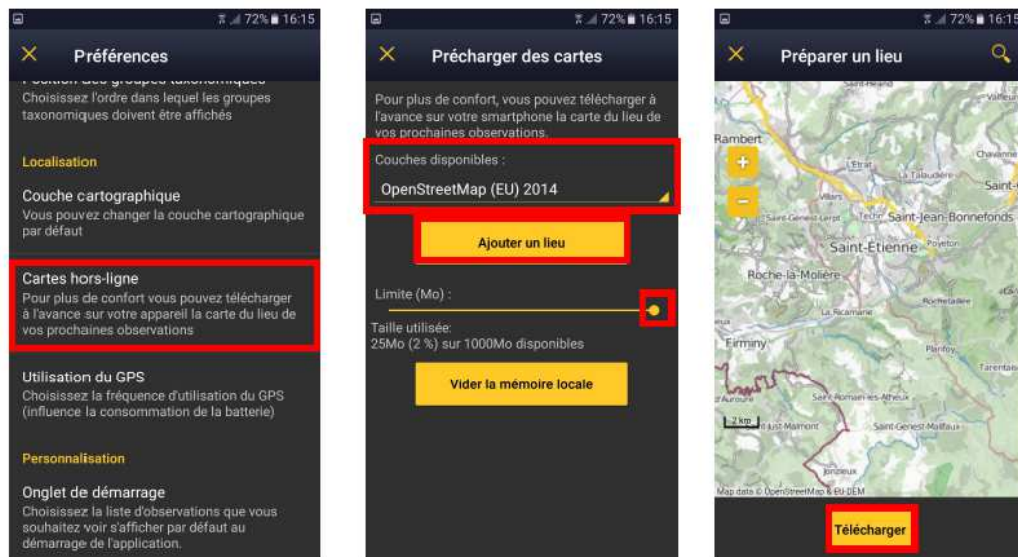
72% 16:15

Préférences

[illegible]
Choisissez l'ordre dans lequel les groupes taxonomiques doivent être affichés

Localisation

Couche cartographique
Vous pouvez changer la couche cartographique par défaut

Cartes hors-ligne
Pour plus de confort vous pouvez télécharger à l'avance sur votre appareil la carte du lieu de vos prochaines observations

Utilisation du GPS
Choisissez la fréquence d'utilisation du GPS (influence la consommation de la batterie)

Personnalisation

Onglet de démarrage
Choisissez la liste d'observations que vous souhaitez voir s'afficher par défaut au démarrage de l'application.

72% 16:15

Précharger des cartes

Pour plus de confort, vous pouvez télécharger à l'avance sur votre smartphone la carte du lieu de vos prochaines observations.

Couches disponibles :

OpenStreetMap (EU) 2014

Ajouter un lieu

Limite (Mo) :

Taille utilisée:
25Mo (2 %) sur 1000Mo disponibles

Vider la mémoire locale

72% 16:15

Préparer un lieu

Rambert
L'Etrat
La Talaudière
Villars
Saint-Genest-Lerpt
Saint-Jean-Bonnefonds
Saint-Étienne
Roche-la-Molière
Rochetaillée
La Ricamarie
Firminy
Planfoy
Saint-Romain-les-Atheux
2 km
Saint-Just-Malmont
Saint-Genest-Malifaux
Jonzieux
Map data © OpenStreetMap & EU-DEM

Télécharger